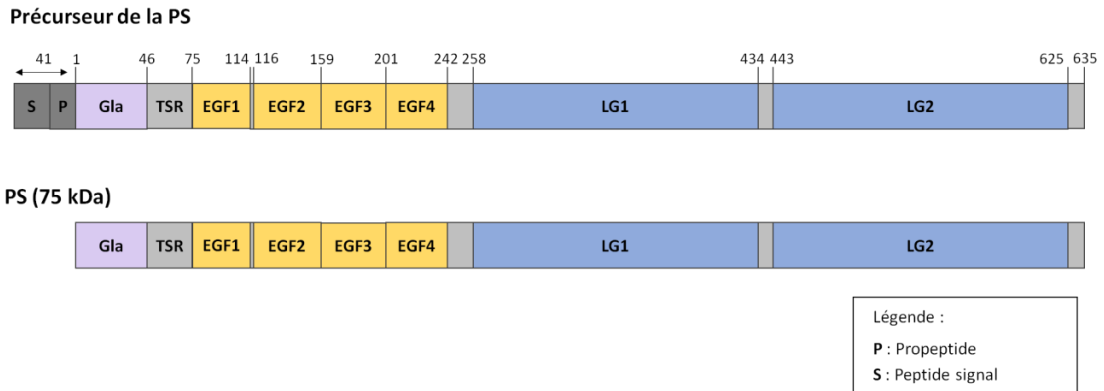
Précurseur de la PS

41 1 46 75 114 116 159 201 242 258 434 443 625 635

S P Gla TSR EGF1 EGF2 EGF3 EGF4 LG1 LG2

PS (75 kDa)

Gla TSR EGF1 EGF2 EGF3 EGF4 LG1 LG2

Légende :
P : Propeptide
S : Peptide signal